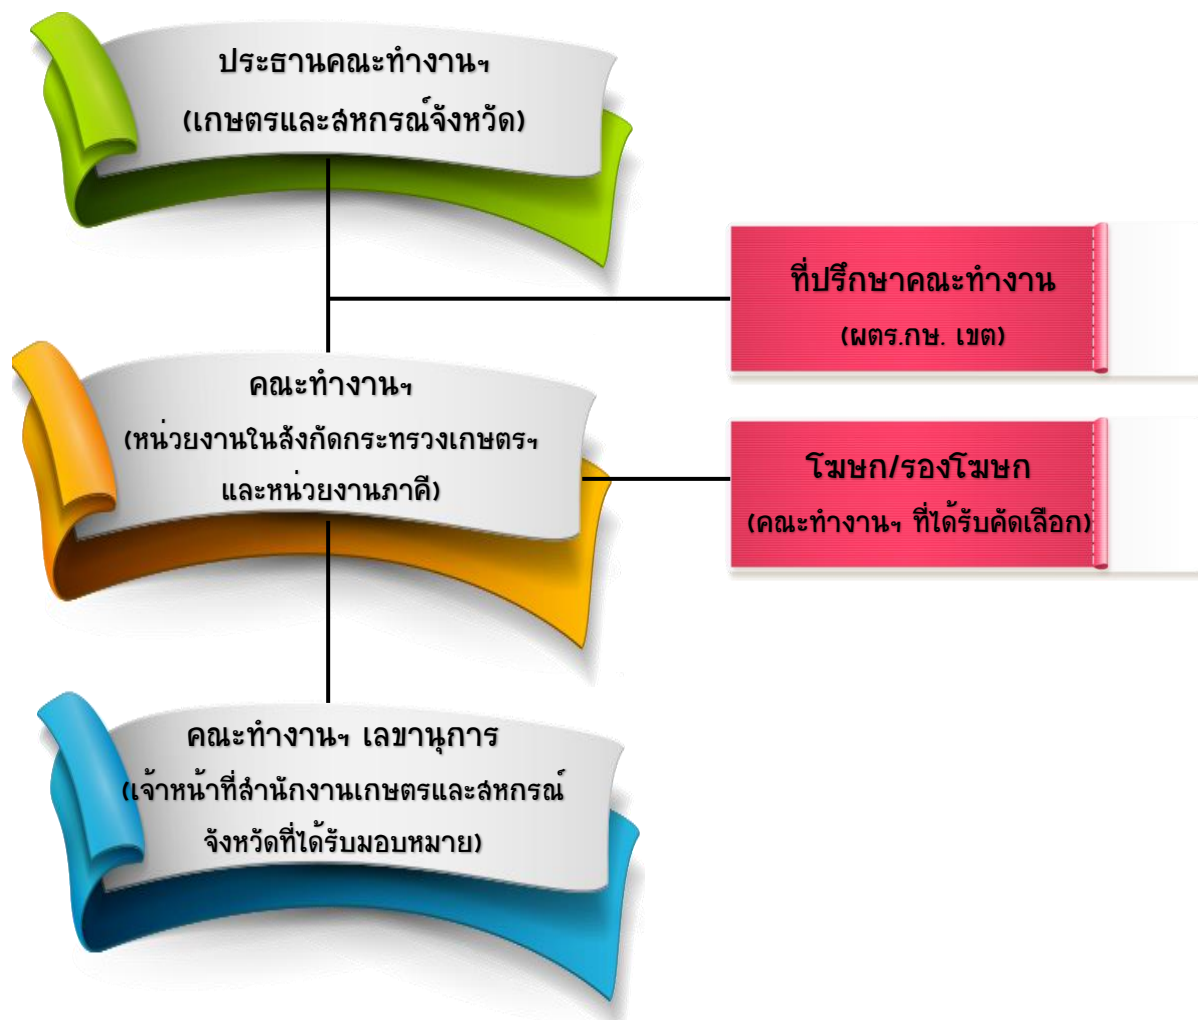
ประธานคณะทำงานฯ
(เกษตรและสหกรณ์จังหวัด)

ที่ปรึกษาคณะทำงาน
(ผตร.กษ. เขต)

คณะทำงานฯ
(หน่วยงานในสังกัดกระทรวงเกษตรฯ และหน่วยงานภาคี)

โฆษก/รองโฆษก
(คณะทำงานฯ ที่ได้รับคัดเลือก)

คณะทำงานฯ เลขานุการ
(เจ้าหน้าที่สำนักงานเกษตรและสหกรณ์จังหวัดที่ได้รับมอบหมาย)